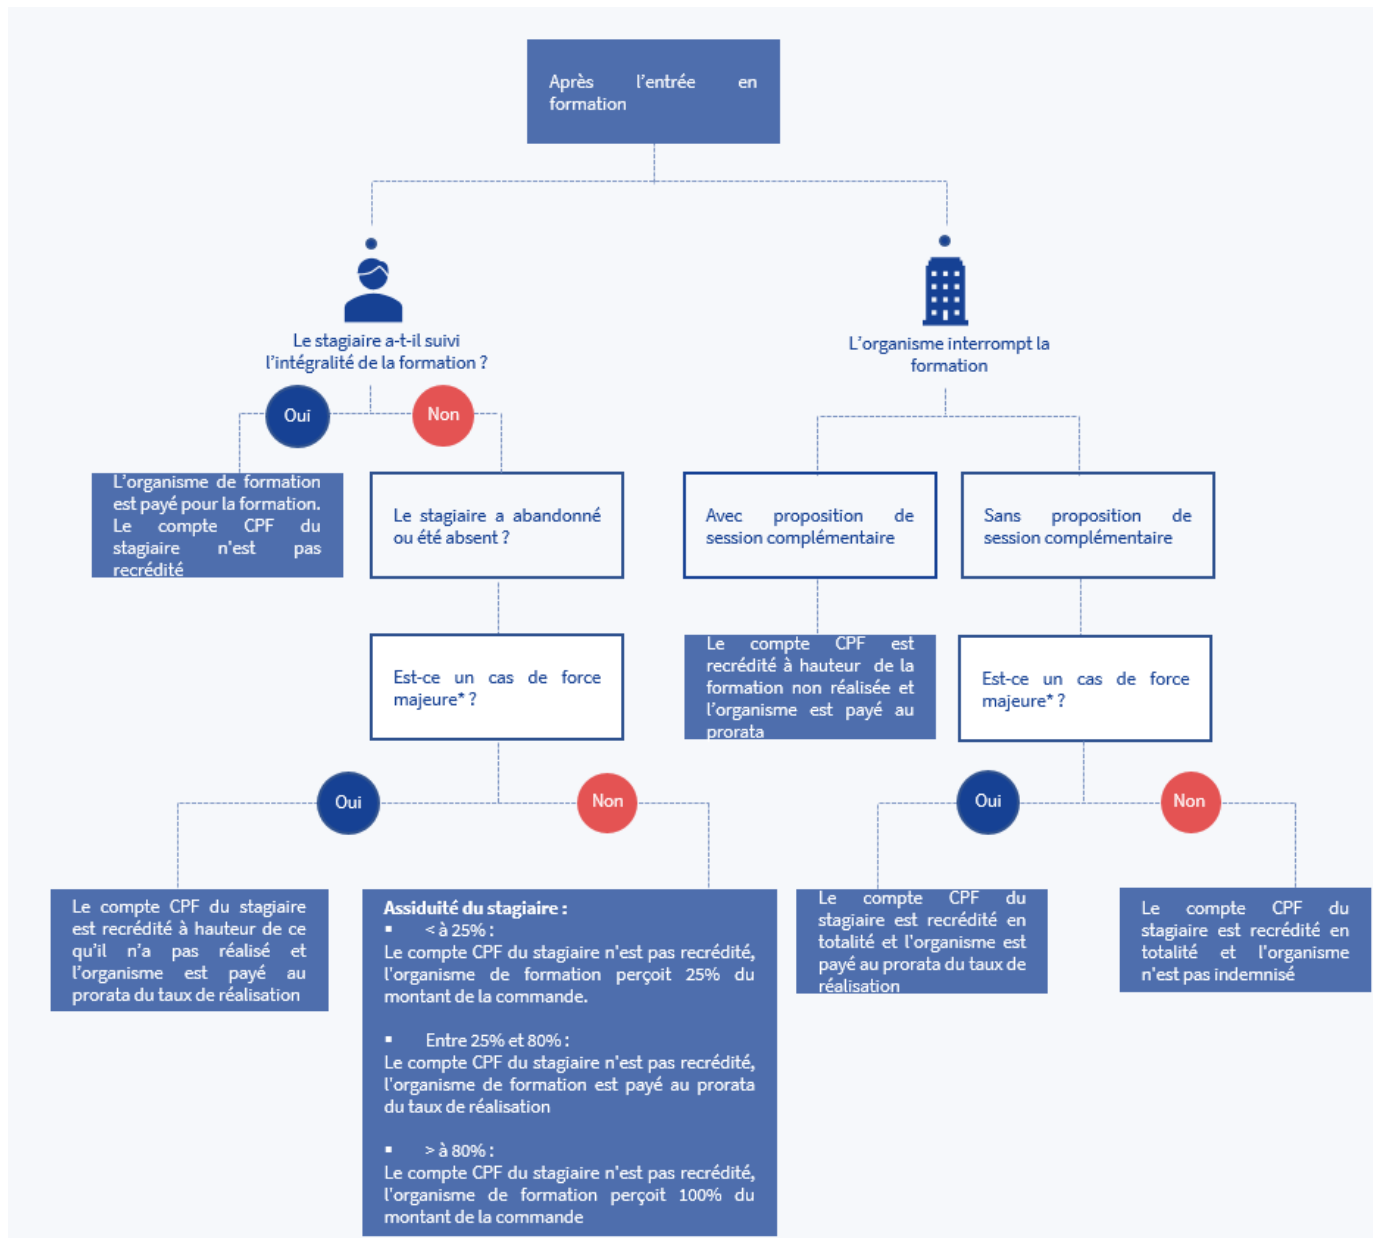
Après l'entrée en formation

Le stagiaire a-t-il suivi l'intégralité de la formation ?

Oui

Non

L'organisme de formation est payé pour la formation. Le compte CPF du stagiaire n'est pas recrédité

Le stagiaire a abandonné ou été absent ?

Est-ce un cas de force majeure* ?

Oui

Non

Le compte CPF du stagiaire est recrédité à hauteur de ce qu'il n'a pas réalisé et l'organisme est payé au prorata du taux de réalisation

Assiduité du stagiaire :
▪ < à 25% :
Le compte CPF du stagiaire n'est pas recrédité, l'organisme de formation perçoit 25% du montant de la commande.

▪ Entre 25% et 80% :
Le compte CPF du stagiaire n'est pas recrédité, l'organisme de formation est payé au prorata du taux de réalisation

▪ > à 80% :
Le compte CPF du stagiaire n'est pas recrédité, l'organisme de formation perçoit 100% du montant de la commande

L'organisme interrompt la formation

Avec proposition de session complémentaire

Sans proposition de session complémentaire

Le compte CPF est recrédité à hauteur de la formation non réalisée et l'organisme est payé au prorata

Est-ce un cas de force majeure* ?

Oui

Non

Le compte CPF du stagiaire est recrédité en totalité et l'organisme est payé au prorata du taux de réalisation

Le compte CPF du stagiaire est recrédité en totalité et l'organisme n'est pas indemnisé